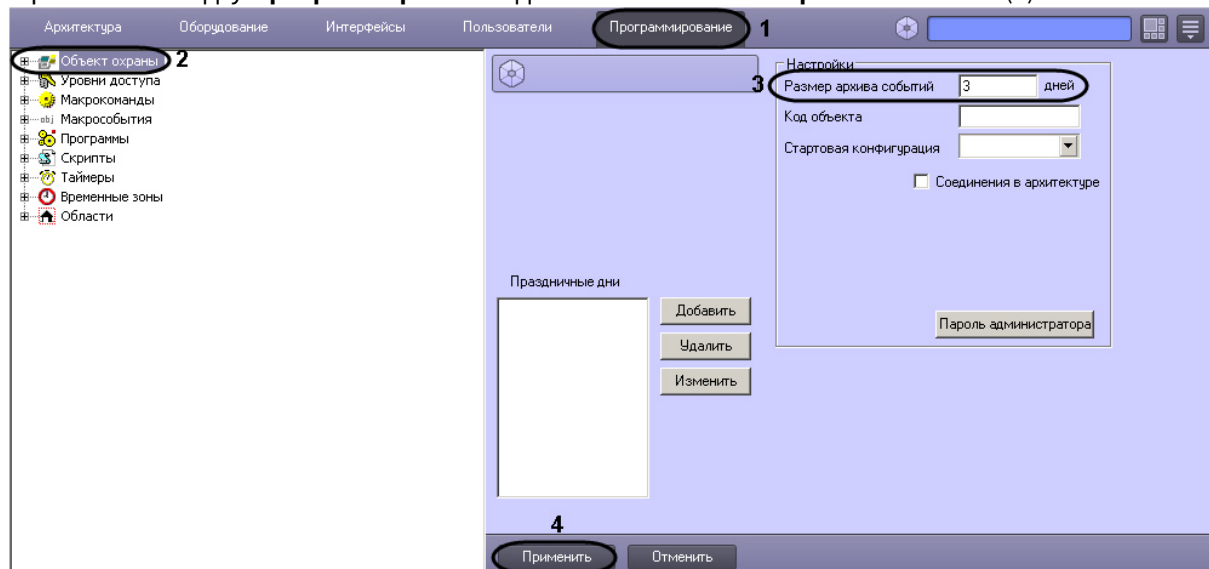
Архитектура Оборудование Интерфейсы Пользователи Программирование 1

Объект охраны 2
Уровни доступа
Макрокоманды
Макрособытия
Программы
Скрипты
Таймеры
Временные зоны
Области

Настройки
3 Размер архива событий 3 дней
Код объекта
Стартовая конфигурация
Соединения в архитектуре

Праздничные дни
Добавить
Удалить
Изменить

Пароль администратора

4
Применить Отменить